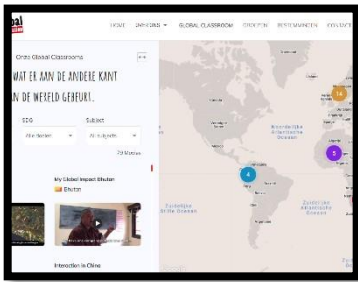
HOME
OPLOSSINGEN
GLOBAL CLASSROOM
EDUCATIE
TESTIMONIALS
CONTACT

Onze Global Classrooms

WAT ER AAN DE ANDERE KANT
VAN DE WERELD GEBEURT.

SDG
Alle Doelen
Subject
Alle subjects
79 Matches

My Global Impact Bhutan
Bhutan

Interaction in China

14
4
5

Noordelijke Atlantische Oceaan
Zuidelijke Atlantische Oceaan
Zuidelijke Stille Oceaan
Indische Oceaan
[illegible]